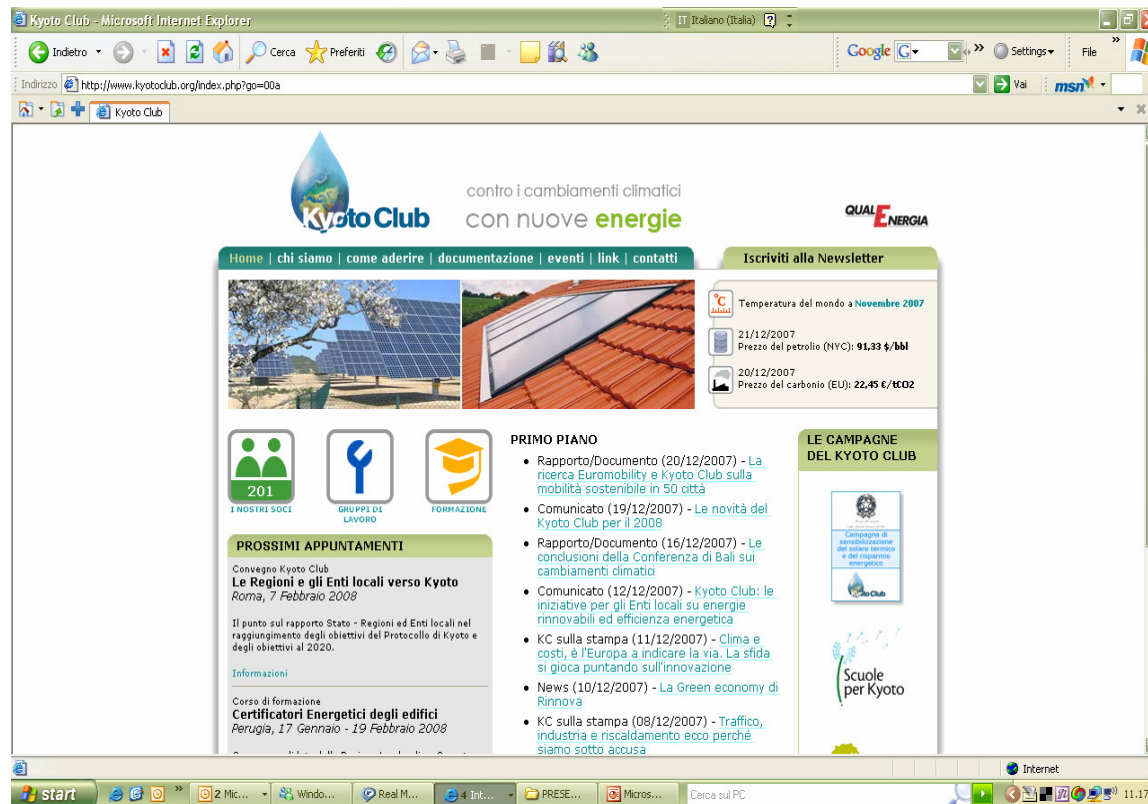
Kyoto Club - Microsoft Internet Explorer

IT Italiano (Italia)

Indietro · Cerca · Preferiti

Google G· Settings· File

Indirizzo http://www.kyotoclub.org/index.php?go=00a

Vai msn

Kyoto Club

Kyoto Club

contro i cambiamenti climatici
con nuove energie

QUALENERGIA

Home | chi siamo | come aderire | documentazione | eventi | link | contatti

Iscriviti alla Newsletter

Temperatura del mondo a Novembre 2007

21/12/2007
Prezzo del petrolio (NYC): 91,33 $/bbl

20/12/2007
Prezzo del carbonio (EU): 22,45 €/tCO2

201
I NOSTRI SOCI

GRUPPI DI LAVORO

FORMAZIONE

PROSSIMI APPUNTAMENTI

Convegno Kyoto Club
Le Regioni e gli Enti locali verso Kyoto
Roma, 7 Febbraio 2008

Il punto sul rapporto Stato - Regioni ed Enti locali nel raggiungimento degli obiettivi del Protocollo di Kyoto e degli obiettivi al 2020.

Informazioni

Corso di formazione
Certificatori Energetici degli edifici
Perugia, 17 Gennaio - 19 Febbraio 2008

PRIMO PIANO

- Rapporto/Documento (20/12/2007) - La ricerca Euromobility e Kyoto Club sulla mobilità sostenibile in 50 città
- Comunicato (19/12/2007) - Le novità del Kyoto Club per il 2008
- Rapporto/Documento (16/12/2007) - Le conclusioni della Conferenza di Bali sui cambiamenti climatici
- Comunicato (12/12/2007) - Kyoto Club: le iniziative per gli Enti locali su energie rinnovabili ed efficienza energetica
- KC sulla stampa (11/12/2007) - Clima e costi, è l'Europa a indicare la via. La sfida si gioca puntando sull'innovazione
- News (10/12/2007) - La Green economy di Rinnova
- KC sulla stampa (08/12/2007) - Traffico, industria e riscaldamento ecco perché siamo sotto accusa

LE CAMPAGNE DEL KYOTO CLUB

Campagna di sensibilizzazione del solare termico e del risparmio energetico

Kyoto Club

Scuole per Kyoto

Internet

start | 2 Mic... | Windo... | Real M... | 4 Int... | PRESE... | Micros... | Cerca sul PC | 11.17